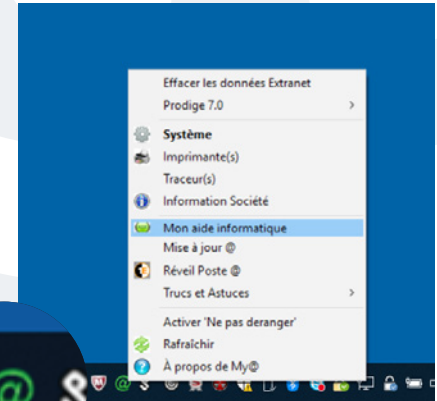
Effacer les données Extranet
Prodige 7.0 >
Système
Imprimante(s)
Traceur(s)
Information Société
Mon aide informatique
Mise à jour @
Réveil Poste @
Trucs et Astuces >
Activer 'Ne pas deranger'
Rafraîchir
À propos de My@